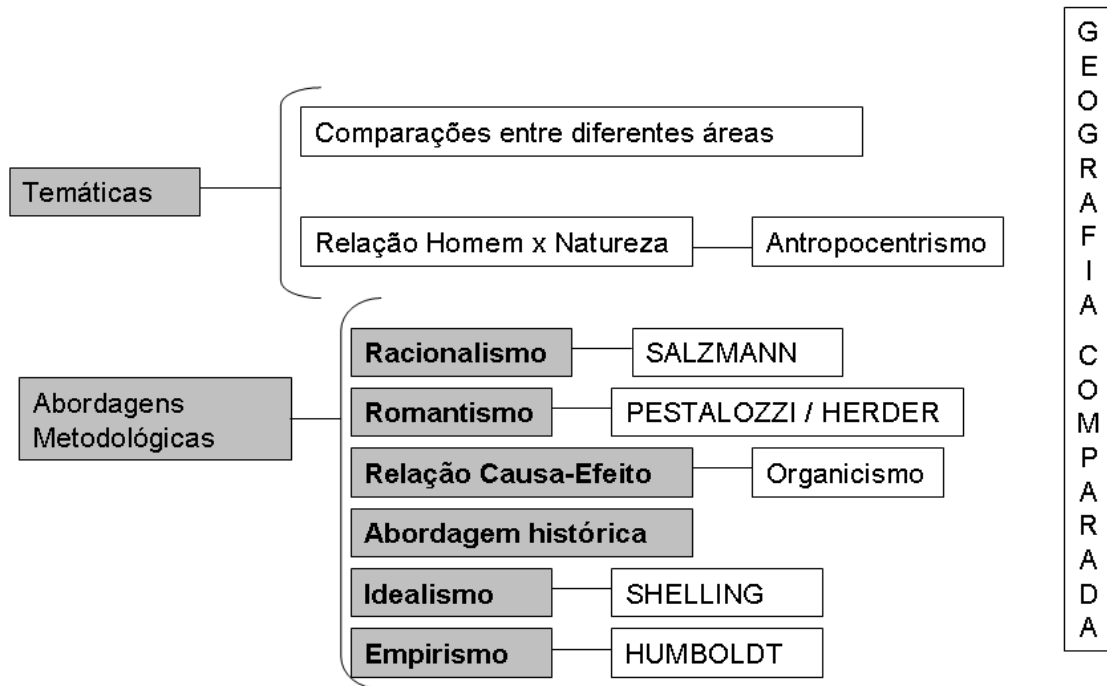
Temáticas

Comparações entre diferentes áreas

Relação Homem x Natureza

Antropocentrismo

Abordagens Metodológicas

Racionalismo

SALZMANN

Romantismo

PESTALOZZI / HERDER

Relação Causa-Efeito

Organicismo

Abordagem histórica

Idealismo

SHELLING

Empirismo

HUMBOLDT

GEOGRAFIA COMPARADA